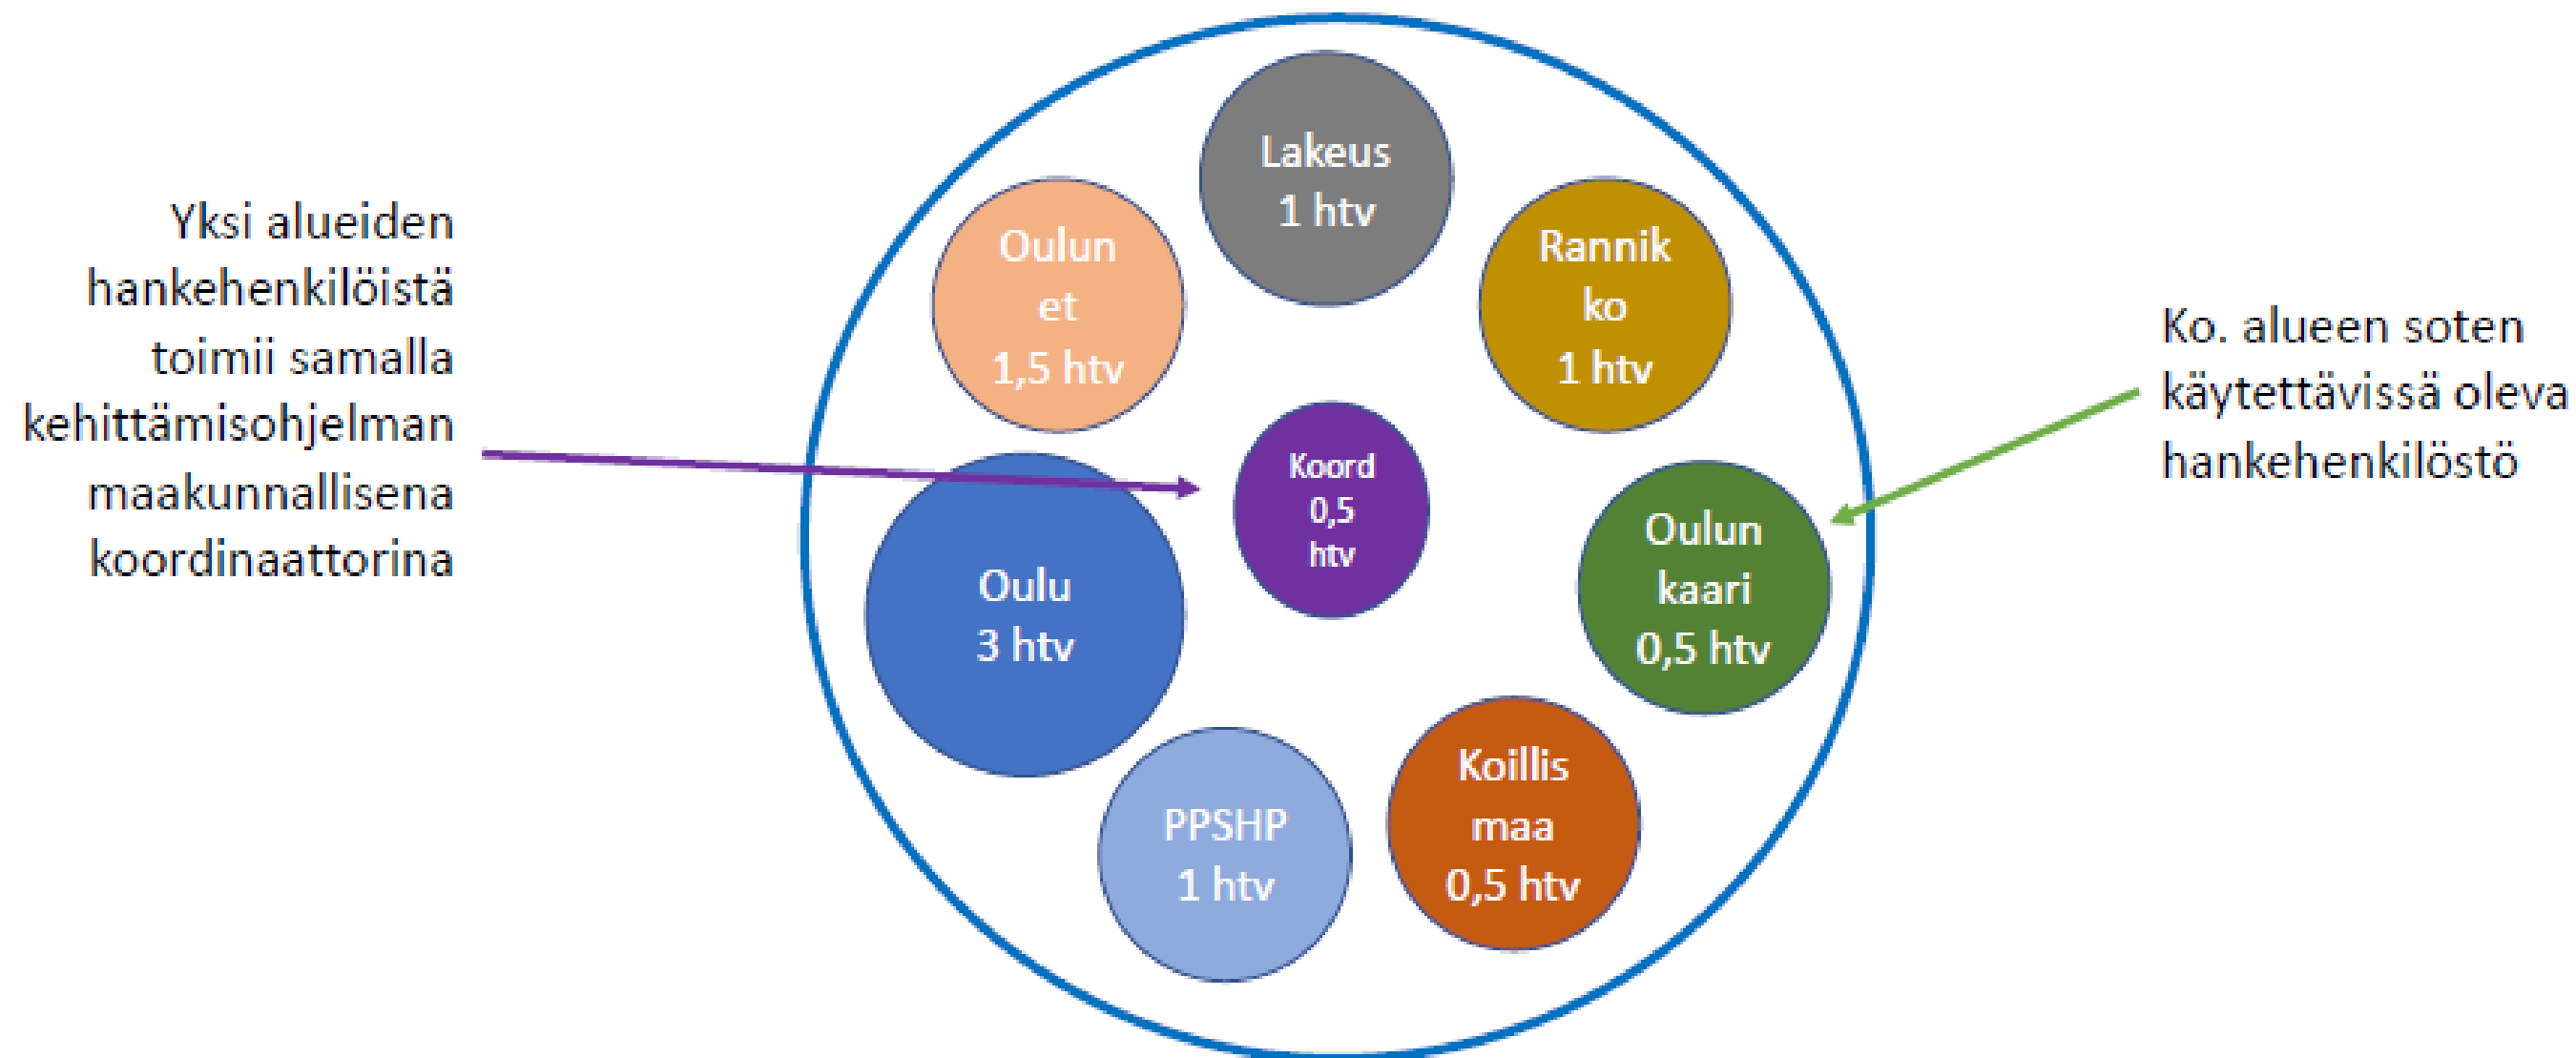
Yksi alueiden hankehenkilöistä toimii samalla kehittämisohjelman maakunnallisena koordinaattorina

Lakeus
1 htv

Oulun
et
1,5 htv

Rannik
ko
1 htv

Koord
0,5
htv

Oulu
3 htv

Oulun
kaari
0,5 htv

PPSHP
1 htv

Koillis
maa
0,5 htv

Ko. alueen soten käytettävissä oleva hankehenkilöstö